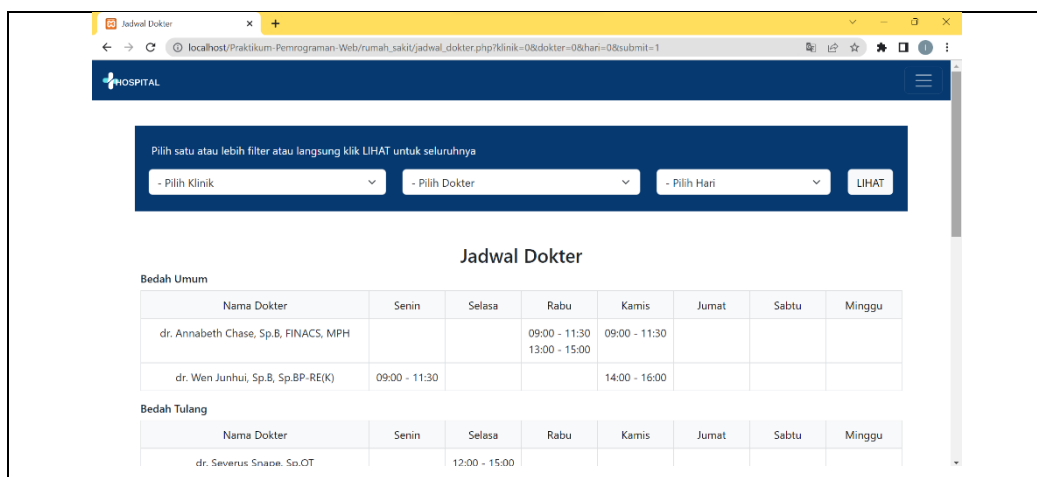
Jadwal Dokter ×
+

localhost/Praktikum-Pemrograman-Web/rumah_sakit/jadwal_dokter.php?klinik=0&dokter=0&hari=0&submit=1

HOSPITAL

Pilih satu atau lebih filter atau langsung klik LIHAT untuk seluruhnya

- Pilih Klinik
- Pilih Dokter
- Pilih Hari
LIHAT

Jadwal Dokter

Bedah Umum

| Nama Dokter | Senin | Selasa | Rabu | Kamis | Jumat | Sabtu | Minggu |
|---|---|---|---|---|---|---|---|
| dr. Annabeth Chase, Sp.B, FINACS, MPH | | | 09:00 - 11:30 13:00 - 15:00 | 09:00 - 11:30 | | | |
| dr. Wen Junhui, Sp.B, Sp.BP-RE(K) | 09:00 - 11:30 | | | 14:00 - 16:00 | | | |

Bedah Tulang

| Nama Dokter | Senin | Selasa | Rabu | Kamis | Jumat | Sabtu | Minggu |
|---|---|---|---|---|---|---|---|
| dr. Severus Snape, Sp.OT | | 12:00 - 15:00 | | | | | |